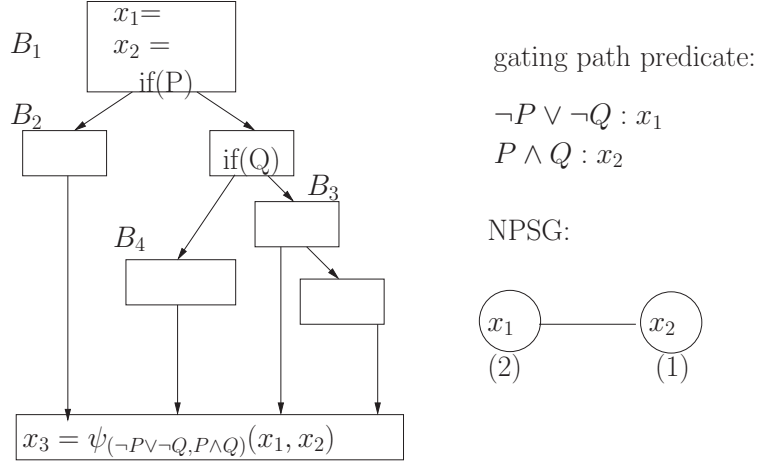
$B_1$
$x_1 =$
$x_2 =$
if(P)

$B_2$

if(Q)

$B_3$

$B_4$

$x_3 = \psi_{(\neg P \vee \neg Q, P \wedge Q)}(x_1, x_2)$

gating path predicate:

$\neg P \vee \neg Q : x_1$
$P \wedge Q : x_2$

NPSG:

$x_1$
(2)

$x_2$
(1)